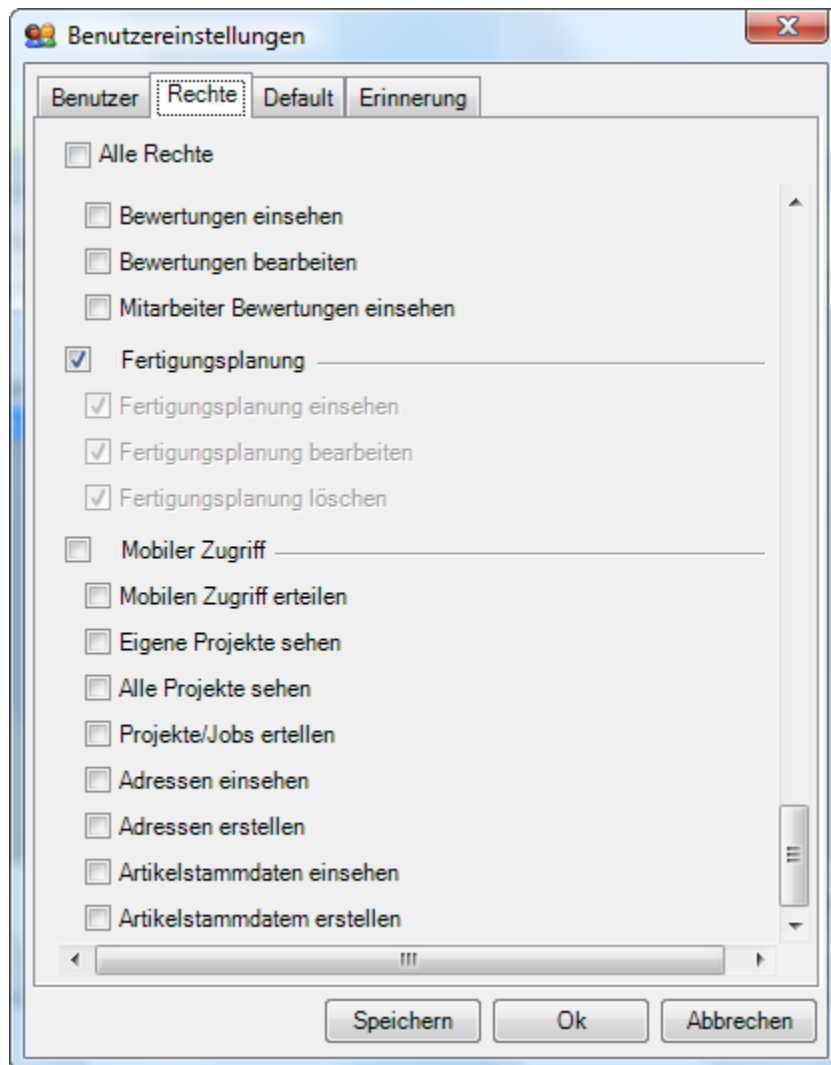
Benutzereinstellungen

Benutzer
Rechte
Default
Erinnerung

Alle Rechte

Bewertungen einsehen

Bewertungen bearbeiten

Mitarbeiter Bewertungen einsehen

Fertigungsplanung

Fertigungsplanung einsehen

Fertigungsplanung bearbeiten

Fertigungsplanung löschen

Mobiler Zugriff

Mobilen Zugriff erteilen

Eigene Projekte sehen

Alle Projekte sehen

Projekte/Jobs ertellen

Adressen einsehen

Adressen erstellen

Artikelstammdaten einsehen

Artikelstammdatem erstellen

Speichern
Ok
Abbrechen